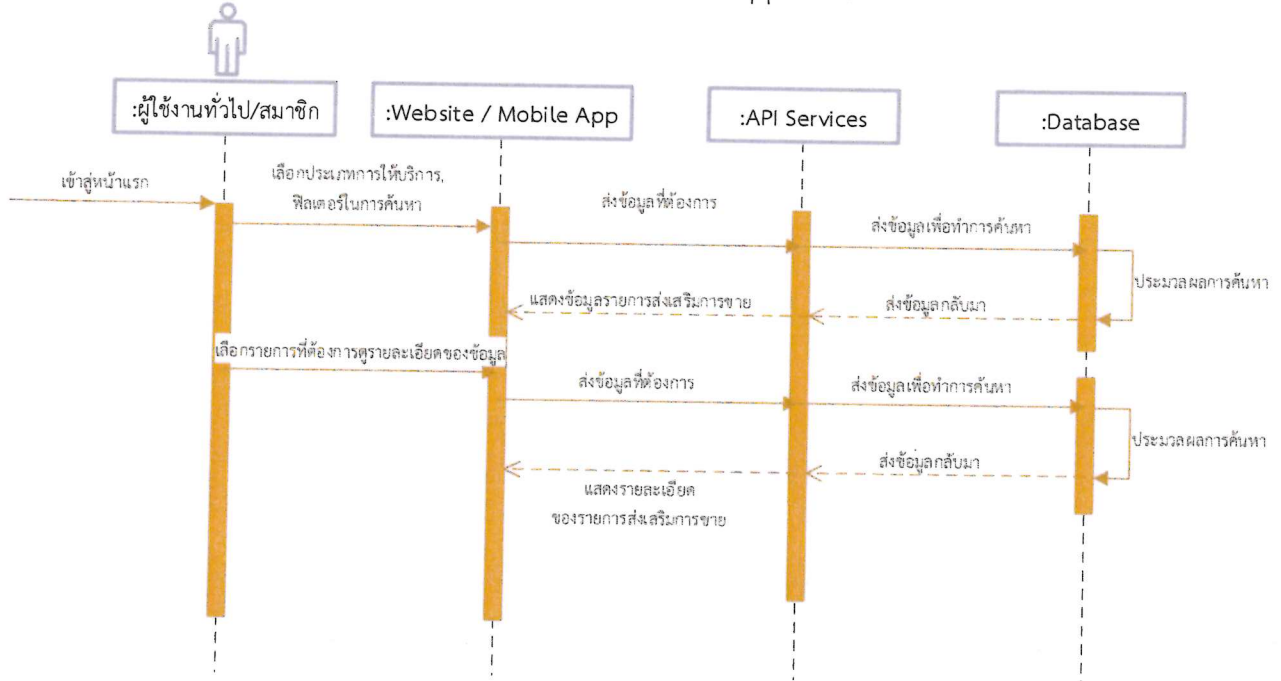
:ผู้ใช้งานทั่วไป/สมาชิก

:Website / Mobile App

:API Services

:Database

เข้าสู่หน้าแรก

เลือกประเภทการให้บริการ, ฟิลเตอร์ในการค้นหา

ส่งข้อมูลที่ต้องการ

ส่งข้อมูลเพื่อทำการค้นหา

ประมวลผลการค้นหา

แสดงข้อมูลรายการส่งเสริมการขาย

ส่งข้อมูลกลับมา

เลือกรายการที่ต้องการดูรายละเอียดของข้อมูล

ส่งข้อมูลที่ต้องการ

ส่งข้อมูลเพื่อทำการค้นหา

ประมวลผลการค้นหา

ส่งข้อมูลกลับมา

แสดงรายละเอียด ของรายการส่งเสริมการขาย